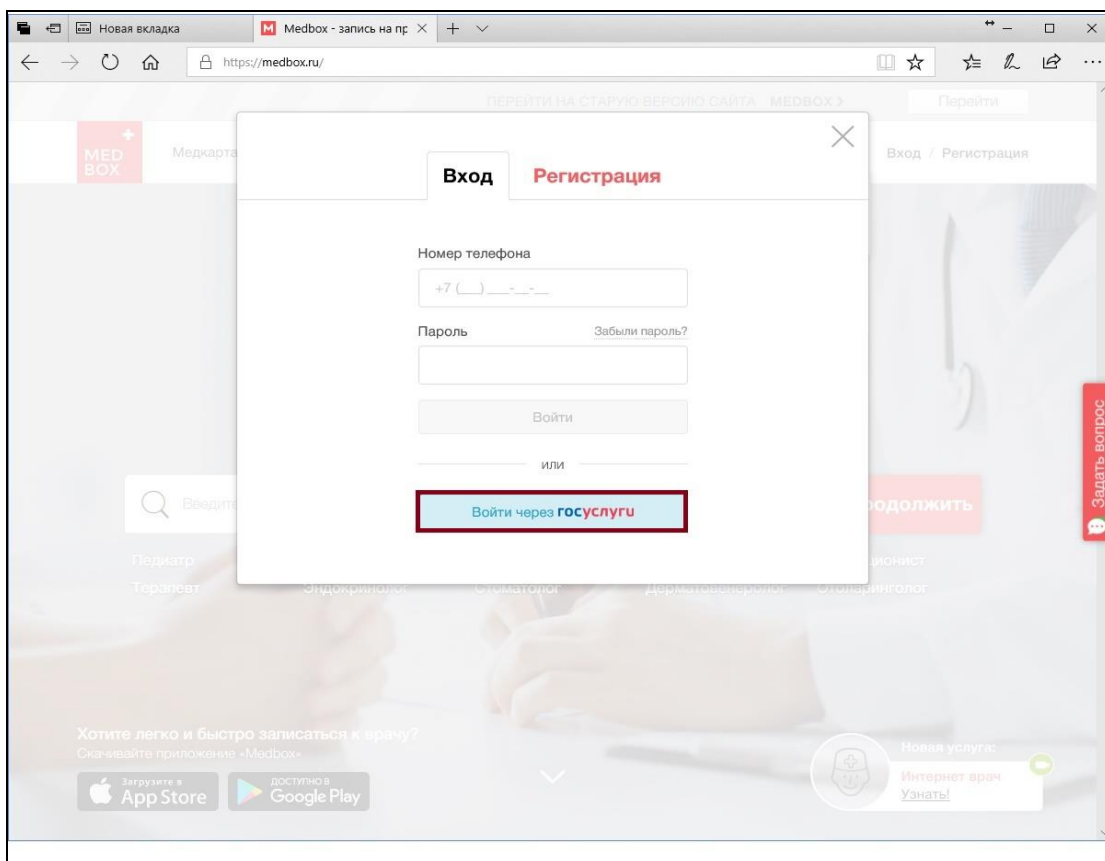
Новая вкладка
Medbox - запись на пр

https://medbox.ru/

ПЕРЕЙТИ НА СТАРУЮ ВЕРСИЮ САЙТА MEDBOX
Перейти

MED BOX
Медкарта
Вход / Регистрация

Вход
Регистрация

Номер телефона
+7 (__) ___-__-__
Пароль
Забыли пароль?
Войти
или
Войти через госуслуги

Введите
родолжить
Педиатр
Терапевт
Эндокринолог
Стоматолог
Дерматовенеролог
ционист
Отоларинголог

Задать вопрос

Хотите легко и быстро записаться к врачу?
Скачивайте приложение «Medbox»
Загрузите в App Store
Доступно в Google Play

Новая услуга:
Интернет врач
Узнать!